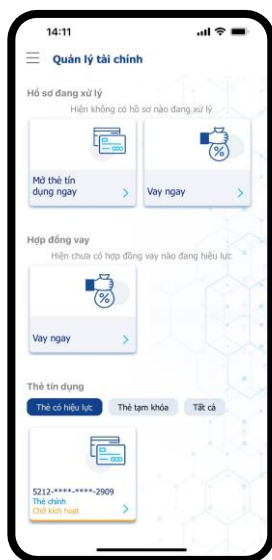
14:11

Quản lý tài chính

Hồ sơ đang xử lý

Hiện không có hồ sơ nào đang xử lý

Mở thẻ tín dụng ngay

Vay ngay

Hợp đồng vay

Hiện chưa có hợp đồng vay nào đang hiệu lực

Vay ngay

Thẻ tín dụng

Thẻ có hiệu lực

Thẻ tạm khóa

Tất cả

5212-****-****-2909

Thẻ chính

Chờ kích hoạt